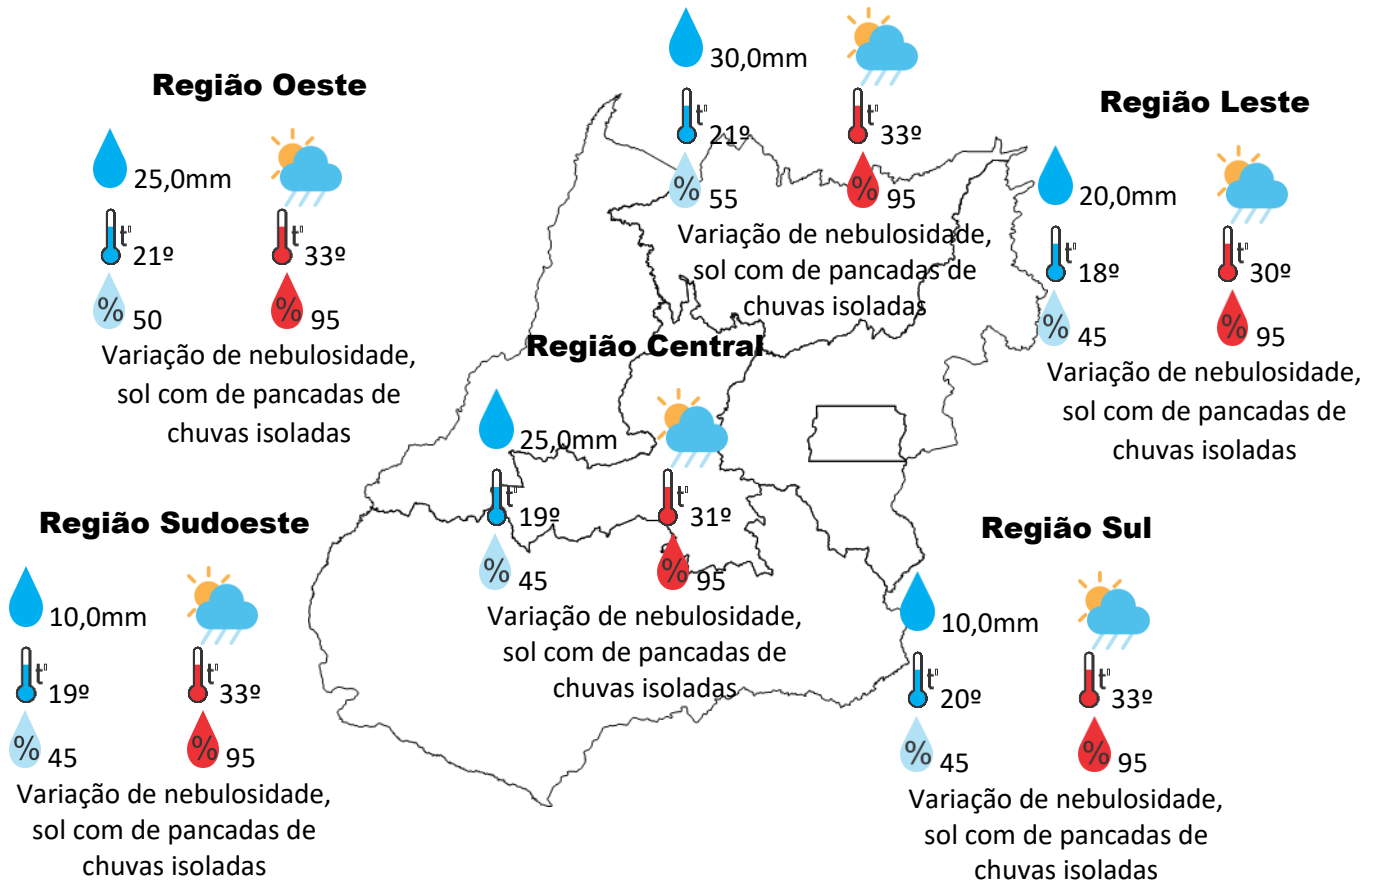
30,0mm
t°
21º
t°
33º
%
55
%
95
Variação de nebulosidade, sol com de pancadas de chuvas isoladas

Região Oeste
25,0mm
t°
21º
t°
33º
%
50
%
95
Variação de nebulosidade, sol com de pancadas de chuvas isoladas

Região Leste
20,0mm
t°
18º
t°
30º
%
45
%
95
Variação de nebulosidade, sol com de pancadas de chuvas isoladas

Região Central
25,0mm
t°
19º
t°
31º
%
45
%
95
Variação de nebulosidade, sol com de pancadas de chuvas isoladas

Região Sudoeste
10,0mm
t°
19º
t°
33º
%
45
%
95
Variação de nebulosidade, sol com de pancadas de chuvas isoladas

Região Sul
10,0mm
t°
20º
t°
33º
%
45
%
95
Variação de nebulosidade, sol com de pancadas de chuvas isoladas